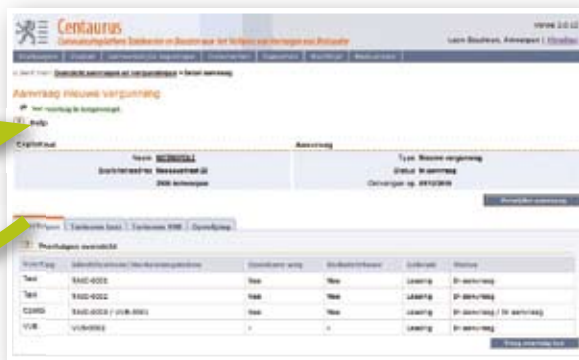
Centaurus

Versie 2.0.12

Leon Bouttens, Antwerpen | Afmelden

Aanvraag nieuwe vergunning

Help

Exploitant

Aanvraag

Type Nieuwe vergunning

Status In aanvraag

Naam

Ontvangen op 09/12/2010

2000 Antwerpen

Voertuigen

Taxi

Taxi

COMBI

VVB

In aanvraag

In aanvraag

In aanvraag / In aanvraag

In aanvraag